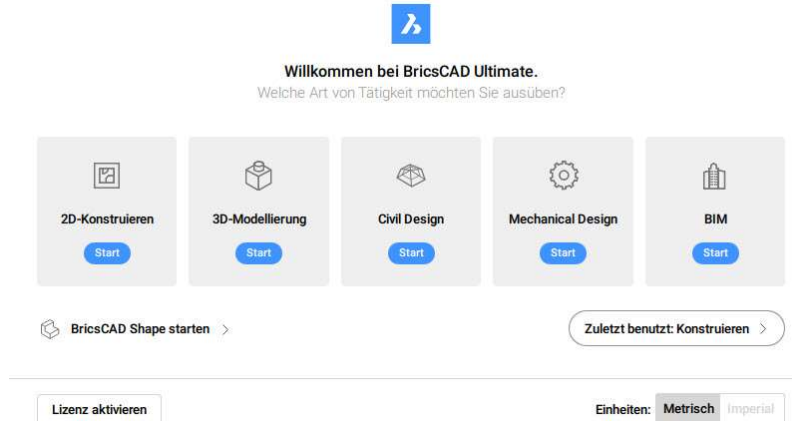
Willkommen bei BricsCAD Ultimate.
Welche Art von Tätigkeit möchten Sie ausüben?

2D-Konstruieren
Start

3D-Modellierung
Start

Civil Design
Start

Mechanical Design
Start

BIM
Start

BricsCAD Shape starten >

Zuletzt benutzt: Konstruieren >

Lizenz aktivieren

Einheiten: Metrisch Imperial